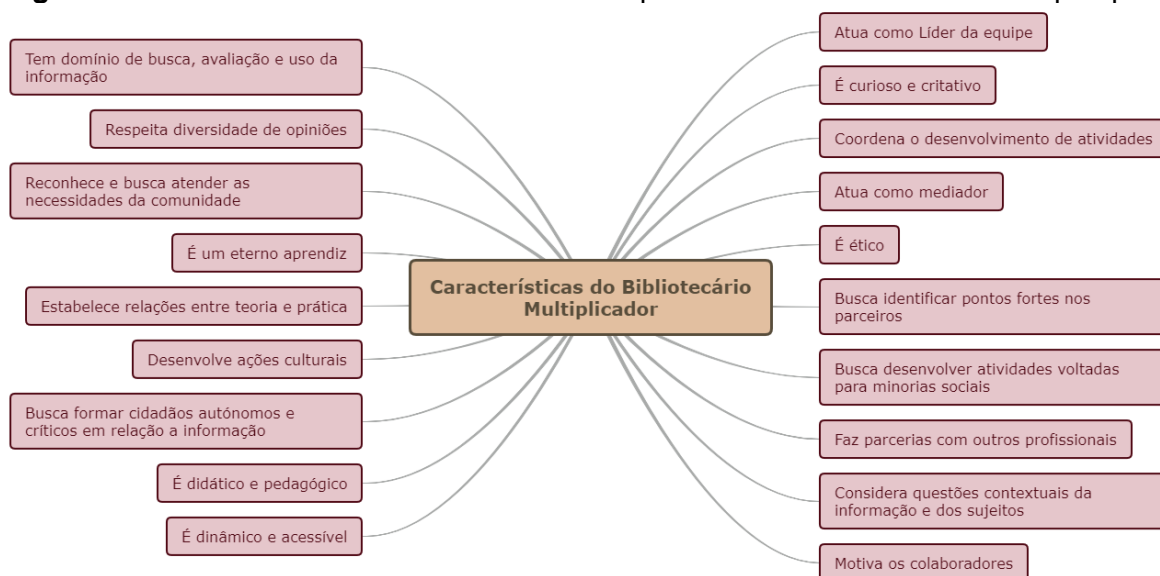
Características do Bibliotecário Multiplicador

Tem domínio de busca, avaliação e uso da informação

Respeita diversidade de opiniões

Reconhece e busca atender as necessidades da comunidade

É um eterno aprendiz

Estabelece relações entre teoria e prática

Desenvolve ações culturais

Busca formar cidadãos autónomos e críticos em relação a informação

É didático e pedagógico

É dinâmico e acessível

Atua como Líder da equipe

É curioso e critativo

Coordena o desenvolvimento de atividades

Atua como mediador

É ético

Busca identificar pontos fortes nos parceiros

Busca desenvolver atividades voltadas para minorias sociais

Faz parcerias com outros profissionais

Considera questões contextuais da informação e dos sujeitos

Motiva os colaboradores